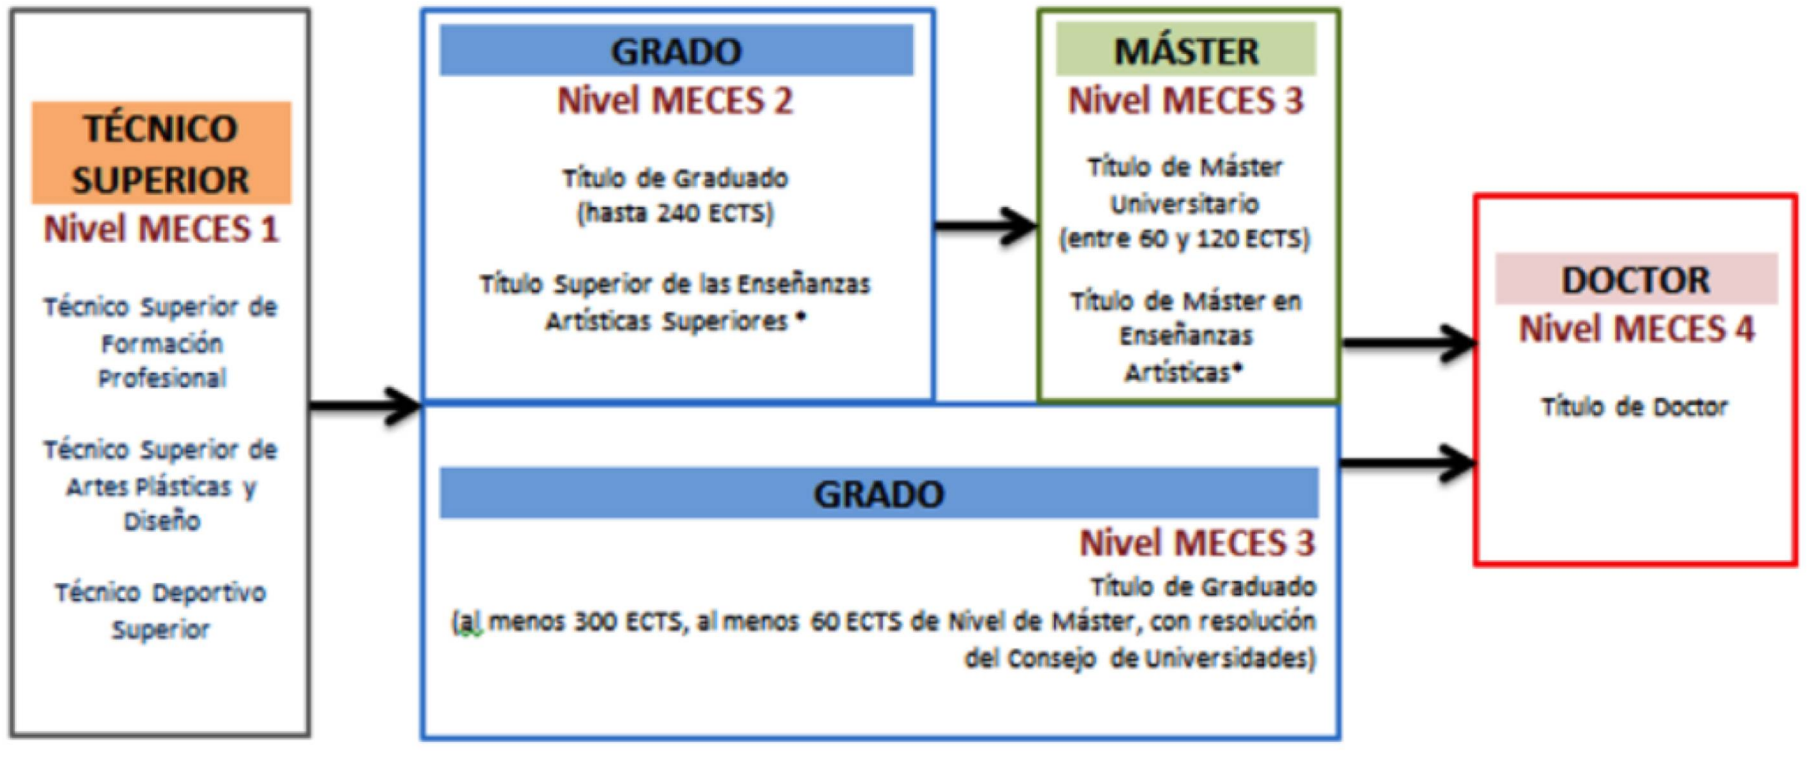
TÉCNICO SUPERIOR
Nivel MECES 1

Técnico Superior de Formación Profesional

Técnico Superior de Artes Plásticas y Diseño

Técnico Deportivo Superior

GRADO
Nivel MECES 2

Título de Graduado (hasta 240 ECTS)

Título Superior de las Enseñanzas Artísticas Superiores *

MÁSTER
Nivel MECES 3

Título de Máster Universitario (entre 60 y 120 ECTS)

Título de Máster en Enseñanzas Artísticas*

DOCTOR
Nivel MECES 4

Título de Doctor

GRADO
Nivel MECES 3
Título de Graduado
(al menos 300 ECTS, al menos 60 ECTS de Nivel de Máster, con resolución del Consejo de Universidades)